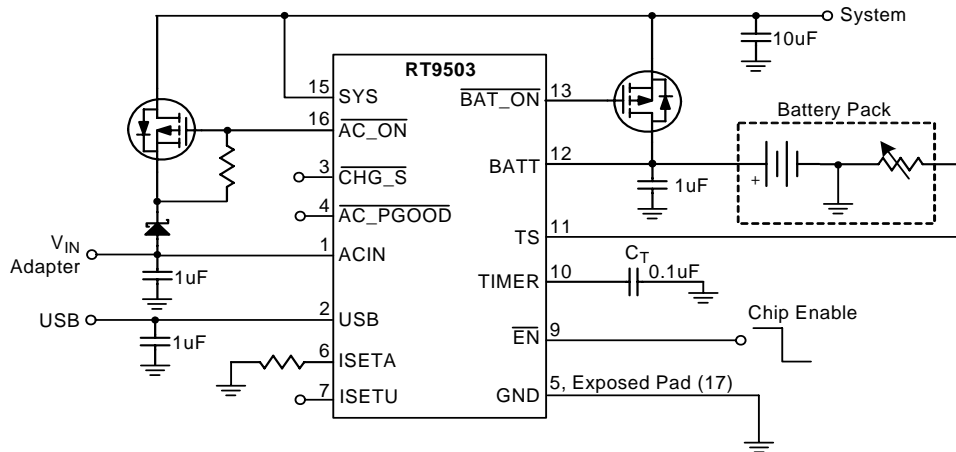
System

10uF

RT9503

15 SYS

16 $\overline{AC\_ON}$

3 $\overline{CHG\_S}$

4 $\overline{AC\_PGOOD}$

1 ACIN

2 USB

6 ISETA

7 ISETU

$\overline{BAT\_ON}$ 13

BATT 12

TS 11

TIMER 10

$\overline{EN}$ 9

GND 5, Exposed Pad (17)

Battery Pack

+

1uF

$C_T$

0.1uF

Chip Enable

$V_{IN}$

Adapter

1uF

USB

1uF